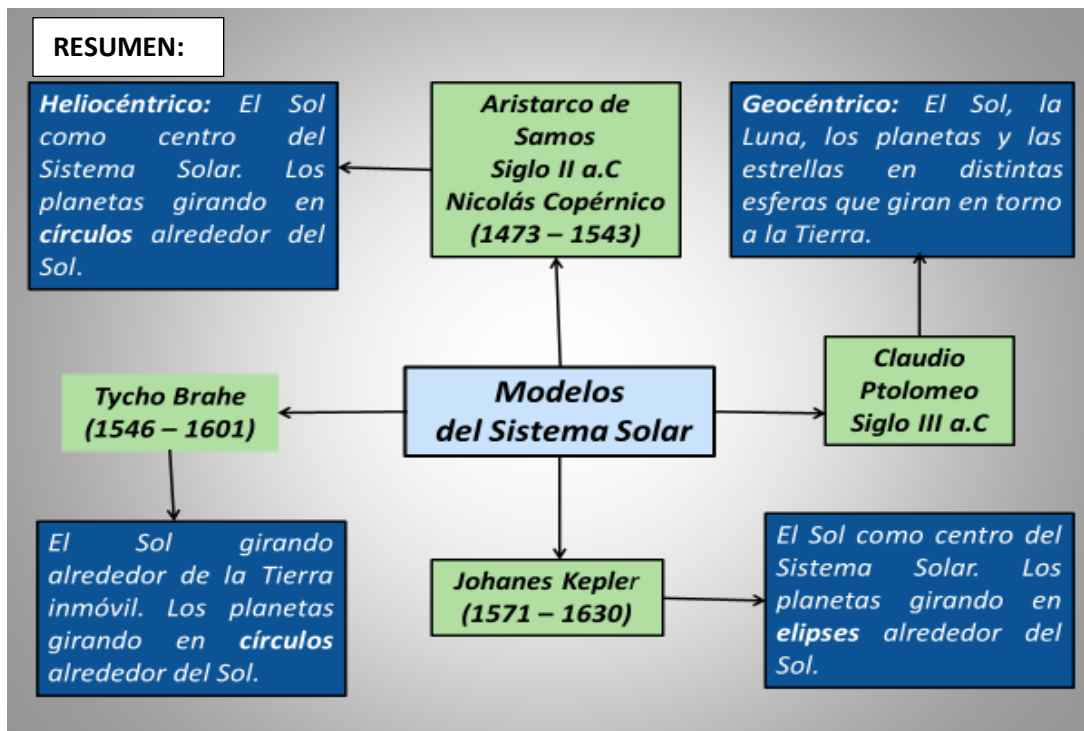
RESUMEN:

Heliocéntrico: El Sol como centro del Sistema Solar. Los planetas girando en círculos alrededor del Sol.

Aristarco de Samos
Siglo II a.C
Nicolás Copérnico
(1473 – 1543)

Geocéntrico: El Sol, la Luna, los planetas y las estrellas en distintas esferas que giran en torno a la Tierra.

Tycho Brahe
(1546 – 1601)

Modelos
del Sistema Solar

Claudio
Ptolomeo
Siglo III a.C

El Sol girando alrededor de la Tierra inmóvil. Los planetas girando en círculos alrededor del Sol.

Johanes Kepler
(1571 – 1630)

El Sol como centro del Sistema Solar. Los planetas girando en elipses alrededor del Sol.